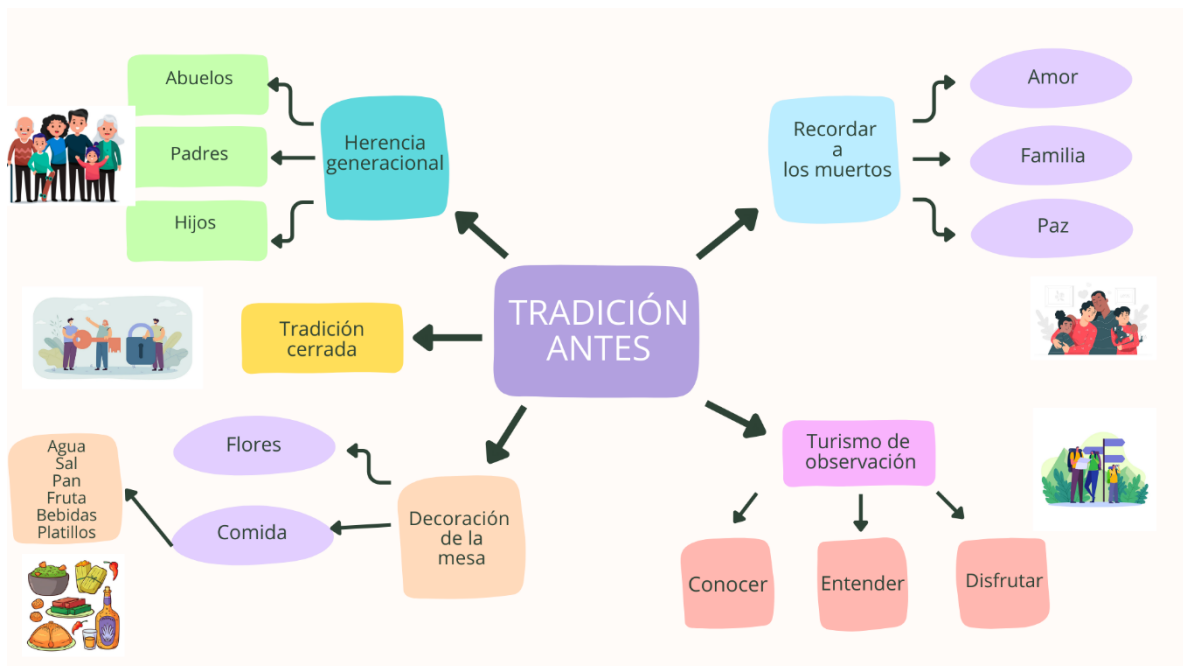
TRADICIÓN ANTES

Herencia generacional

Abuelos

Padres

Hijos

Recordar a los muertos

Amor

Familia

Paz

Tradición cerrada

Decoración de la mesa

Flores

Comida

Agua
Sal
Pan
Fruta
Bebidas
Platillos

Turismo de observación

Conocer

Entender

Disfrutar